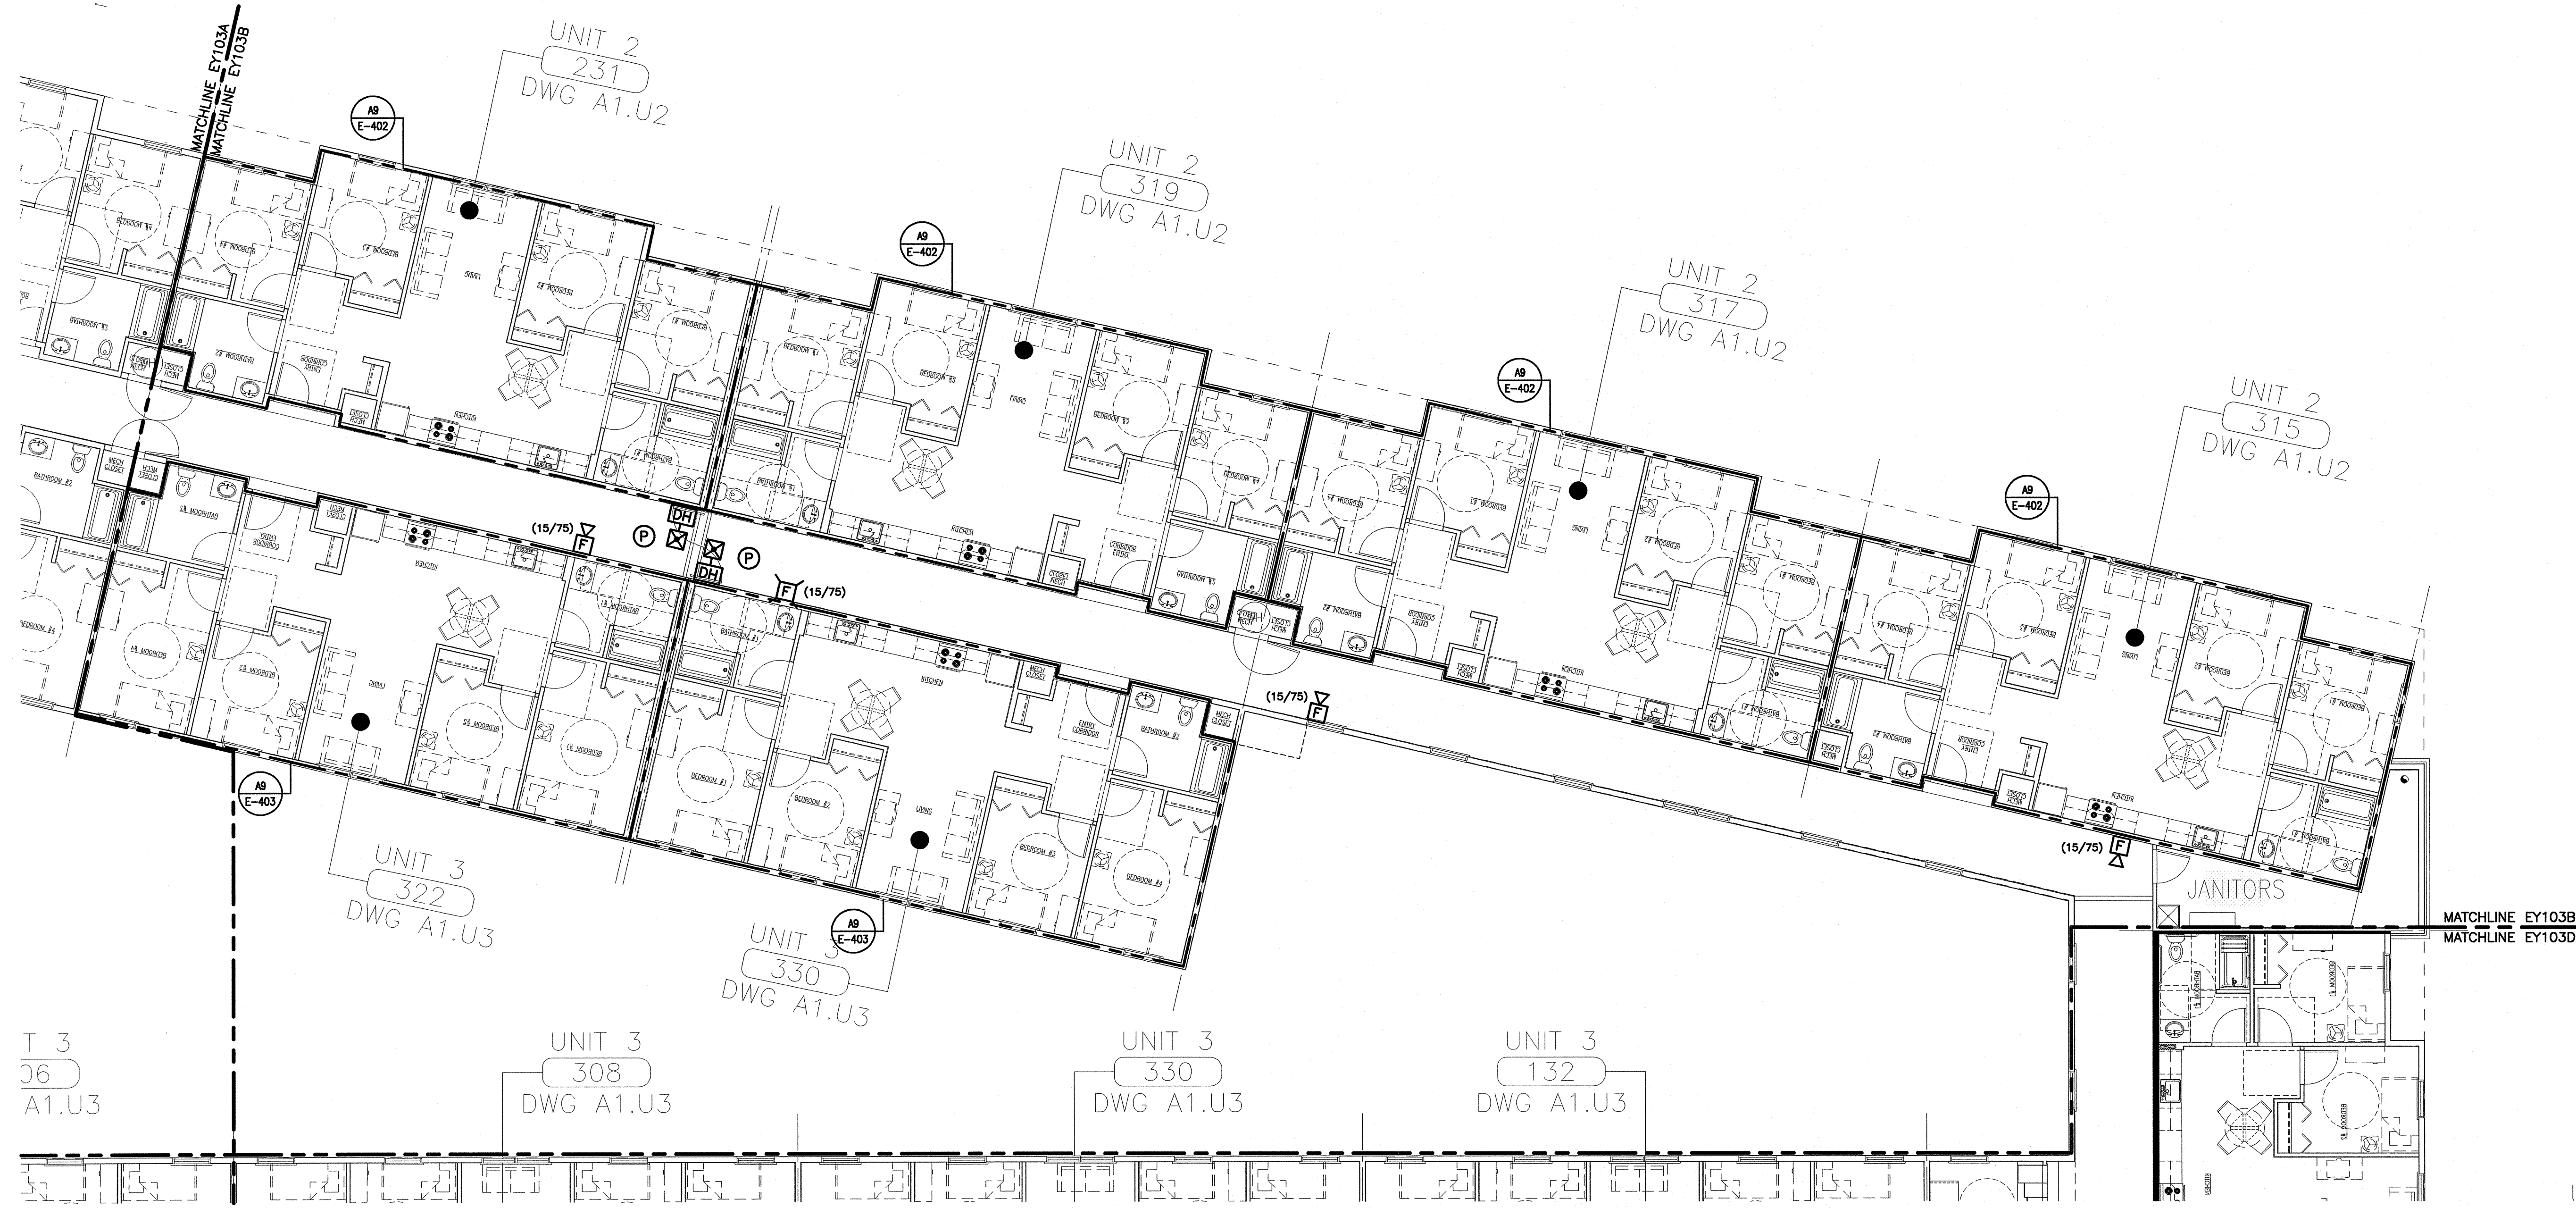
MATCHLINE EY103A
MATCHLINE EY103B

UNIT 2
231
DWG A1.U2

A9
E-402

UNIT 2
319
DWG A1.U2

A9
E-402

UNIT 2
317
DWG A1.U2

A9
E-402

UNIT 2
315
DWG A1.U2

A9
E-402

(15/75)
F
P
DH
DH
P
F
(15/75)

(15/75)
F

(15/75)
F

JANITORS

MATCHLINE EY103B
MATCHLINE EY103D

A9
E-403

UNIT 3
322
DWG A1.U3

A9
E-403

UNIT 3
330
DWG A1.U3

T 3
06
A1.U3

UNIT 3
308
DWG A1.U3

UNIT 3
330
DWG A1.U3

UNIT 3
132
DWG A1.U3

BEDROOM #1
BEDROOM #2
BEDROOM #3
BEDROOM #4
BATHROOM #1
BATHROOM #2
MECH CLOSET
ENTRY CORRIDOR
LIVING
KITCHEN